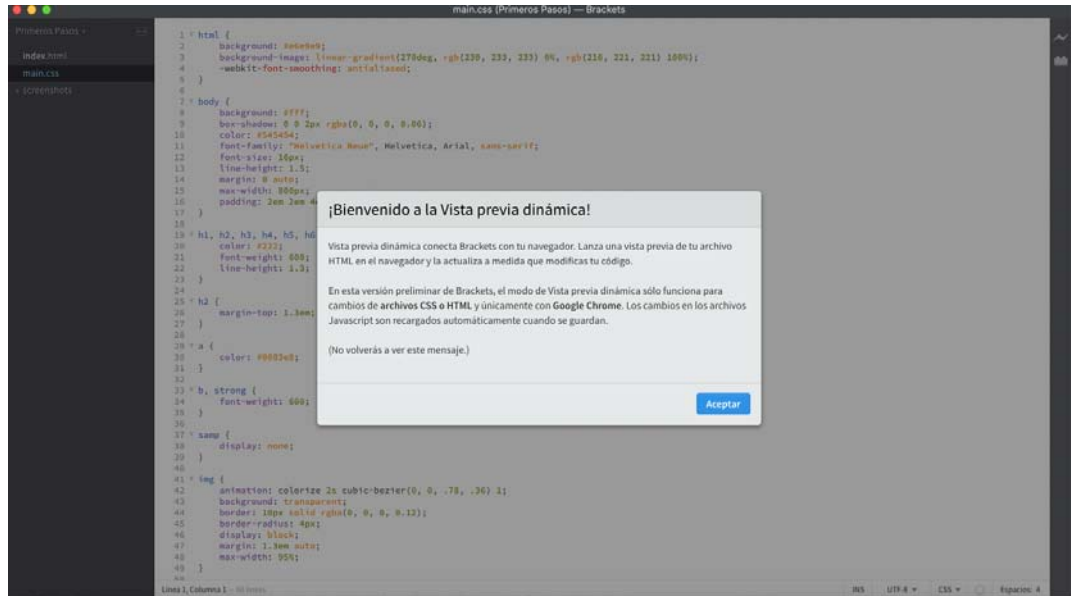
main.css (Primeros Pasos) — Brackets

Primeros Pasos
index.html
main.css
screenshots

1 html {
2 background: #e6e9e9;
3 background-image: linear-gradient(270deg, rgb(230, 233, 233) 0%, rgb(216, 221, 221) 100%);
4 -webkit-font-smoothing: antialiased;
5 }
6
7 body {
8 background: #fff;
9 box-shadow: 0 0 2px rgba(0, 0, 0, 0.06);
10 color: #545454;
11 font-family: "Helvetica Neue", Helvetica, Arial, sans-serif;
12 font-size: 16px;
13 line-height: 1.5;
14 margin: 0 auto;
15 max-width: 800px;
16 padding: 2em 2em 4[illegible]
17 }
18
19 h1, h2, h3, h4, h5, h6 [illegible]
20 color: #222;
21 font-weight: 600;
22 line-height: 1.3;
23 }
24
25 h2 {
26 margin-top: 1.3em;
27 }
28
29 a {
30 color: #0083e8;
31 }
32
33 b, strong {
34 font-weight: 600;
35 }
36
37 samp {
38 display: none;
39 }
40
41 img {
42 animation: colorize 2s cubic-bezier(0, 0, .78, .36) 1;
43 background: transparent;
44 border: 10px solid rgba(0, 0, 0, 0.12);
45 border-radius: 4px;
46 display: block;
47 margin: 1.3em auto;
48 max-width: 95%;
49 }

¡Bienvenido a la Vista previa dinámica!

Vista previa dinámica conecta Brackets con tu navegador. Lanza una vista previa de tu archivo HTML en el navegador y la actualiza a medida que modificas tu código.

En esta versión preliminar de Brackets, el modo de Vista previa dinámica sólo funciona para cambios de archivos CSS o HTML y únicamente con Google Chrome. Los cambios en los archivos Javascript son recargados automáticamente cuando se guardan.

(No volverás a ver este mensaje.)

Aceptar

Línea 1, Columna 1 — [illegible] líneas
INS UTF-8 CSS Espacios: 4